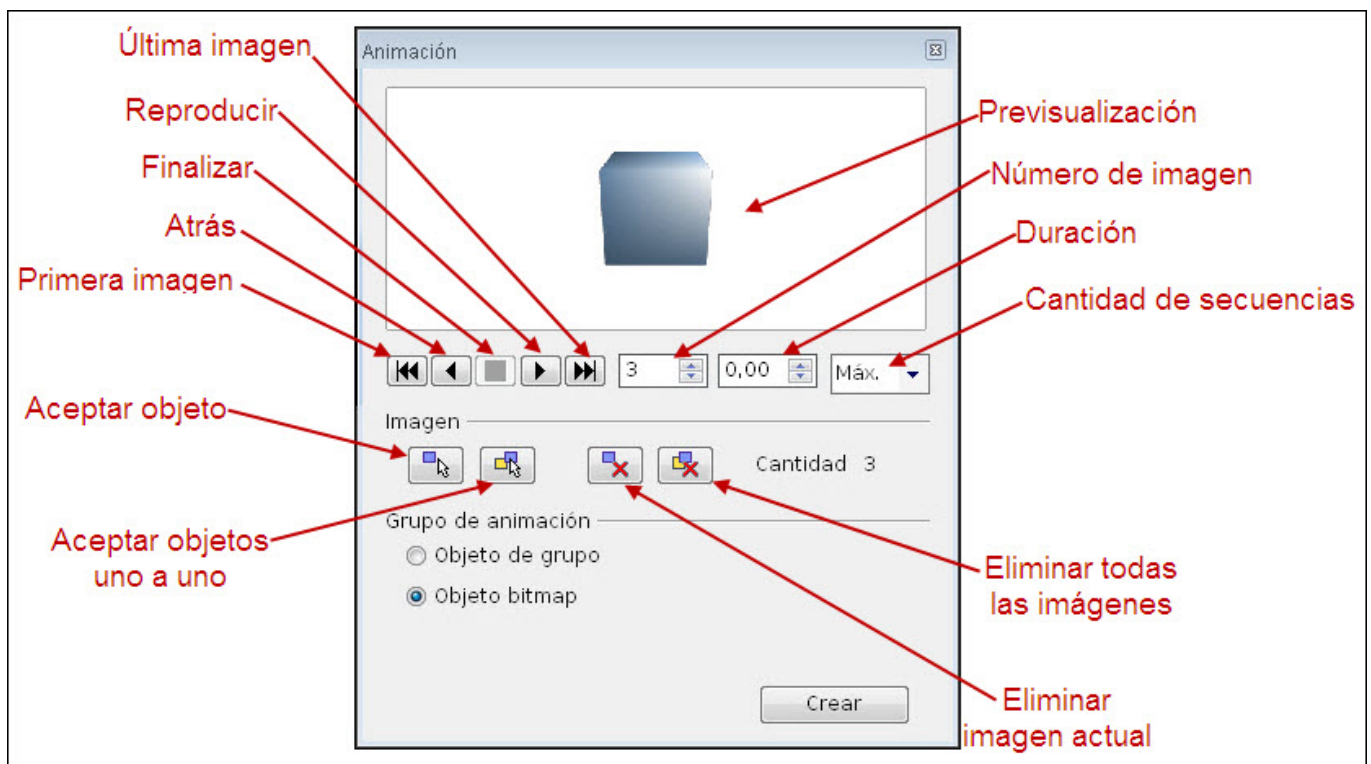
Última imagen
Reproducir
Finalizar
Atrás
Primera imagen
Aceptar objeto
Aceptar objetos uno a uno

Animación

Previsualización
Número de imagen
Duración
Cantidad de secuencias

3
0,00
Máx.

Imagen
Cantidad 3

Grupo de animación
Objeto de grupo
Objeto bitmap

Crear

Eliminar todas las imágenes
Eliminar imagen actual